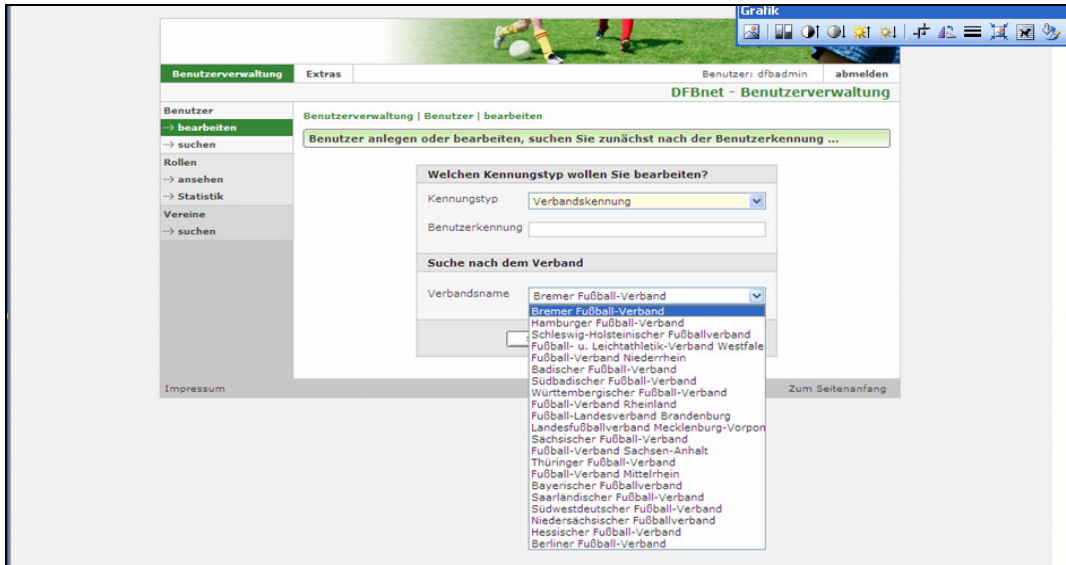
Grafik

Benutzerverwaltung | Extras | Benutzer: dfbadmin | abmelden

DFBnet - Benutzerverwaltung

Benutzer
→ bearbeiten
→ suchen
Rollen
→ ansehen
→ Statistik
Vereine
→ suchen

Benutzerverwaltung | Benutzer | bearbeiten

Benutzer anlegen oder bearbeiten, suchen Sie zunächst nach der Benutzerkennung ...

Welchen Kennungstyp wollen Sie bearbeiten?

Kennungstyp | Verbandskennung

Benutzerkennung

Suche nach dem Verband

Verbandsname | Bremer Fußball-Verband

Bremer Fußball-Verband
Hamburger Fußball-Verband
Schleswig-Holsteinischer Fußballverband
Fußball- u. Leichtathletik-Verband Westfale
Fußball-Verband Niederrhein
Badischer Fußball-Verband
Südbadischer Fußball-Verband
Württembergischer Fußball-Verband
Fußball-Verband Rheinland
Fußball-Landesverband Brandenburg
Landesfußballverband Mecklenburg-Vorpon
Sächsischer Fußball-Verband
Fußball-Verband Sachsen-Anhalt
Thüringer Fußball-Verband
Fußball-Verband Mittelrhein
Bayerischer Fußballverband
Saarländischer Fußball-Verband
Südwestdeutscher Fußball-Verband
Niedersächsischer Fußballverband
Hessischer Fußball-Verband
Berliner Fußball-Verband

Impressum

Zum Seitenanfang